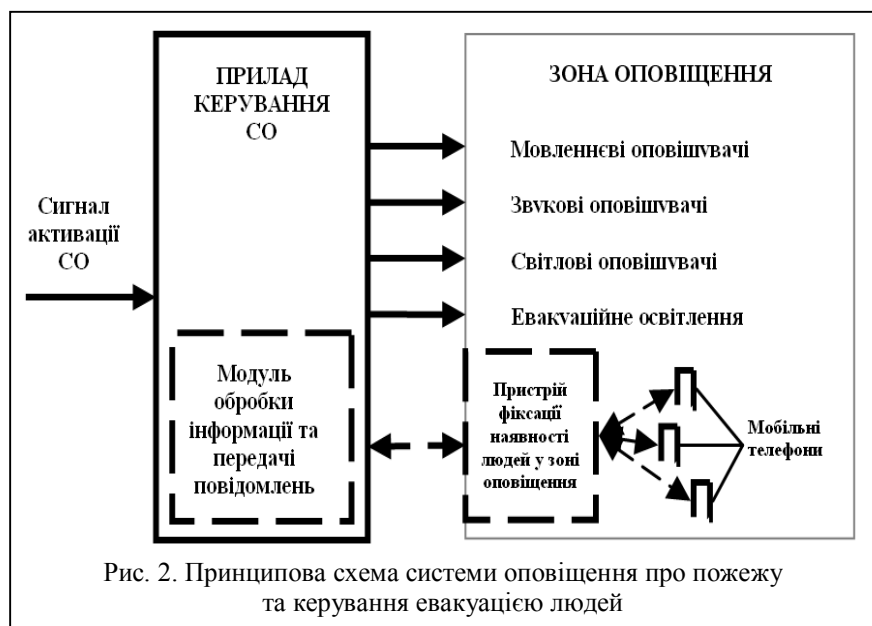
Сигнал активації СО

ПРИЛАД КЕРУВАННЯ СО

Модуль обробки інформації та передачі повідомлень

ЗОНА ОПОВІЩЕННЯ

Мовленнєві оповішувачі

Звукові оповішувачі

Світлові оповішувачі

Евакуаційне освітлення

Пристрій фіксації наявності людей у зоні оповіщення

Мобільні телефони

Рис. 2. Принципова схема системи оповіщення про пожежу та керування евакуацією людей